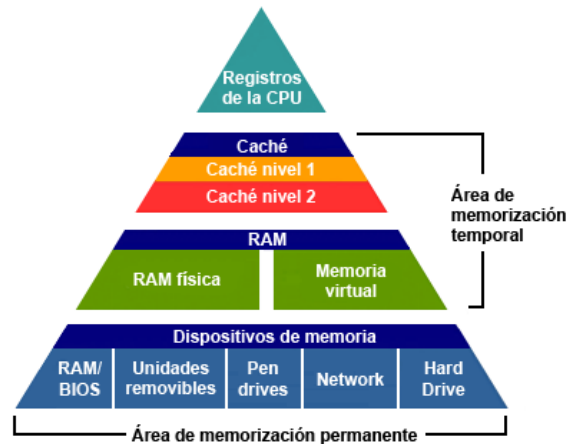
Registros de la CPU

Caché
Caché nivel 1
Caché nivel 2

Área de memorización temporal

RAM
RAM física
Memoria virtual

Dispositivos de memoria
RAM/ BIOS
Unidades removibles
Pen drives
Network
Hard Drive

Área de memorización permanente